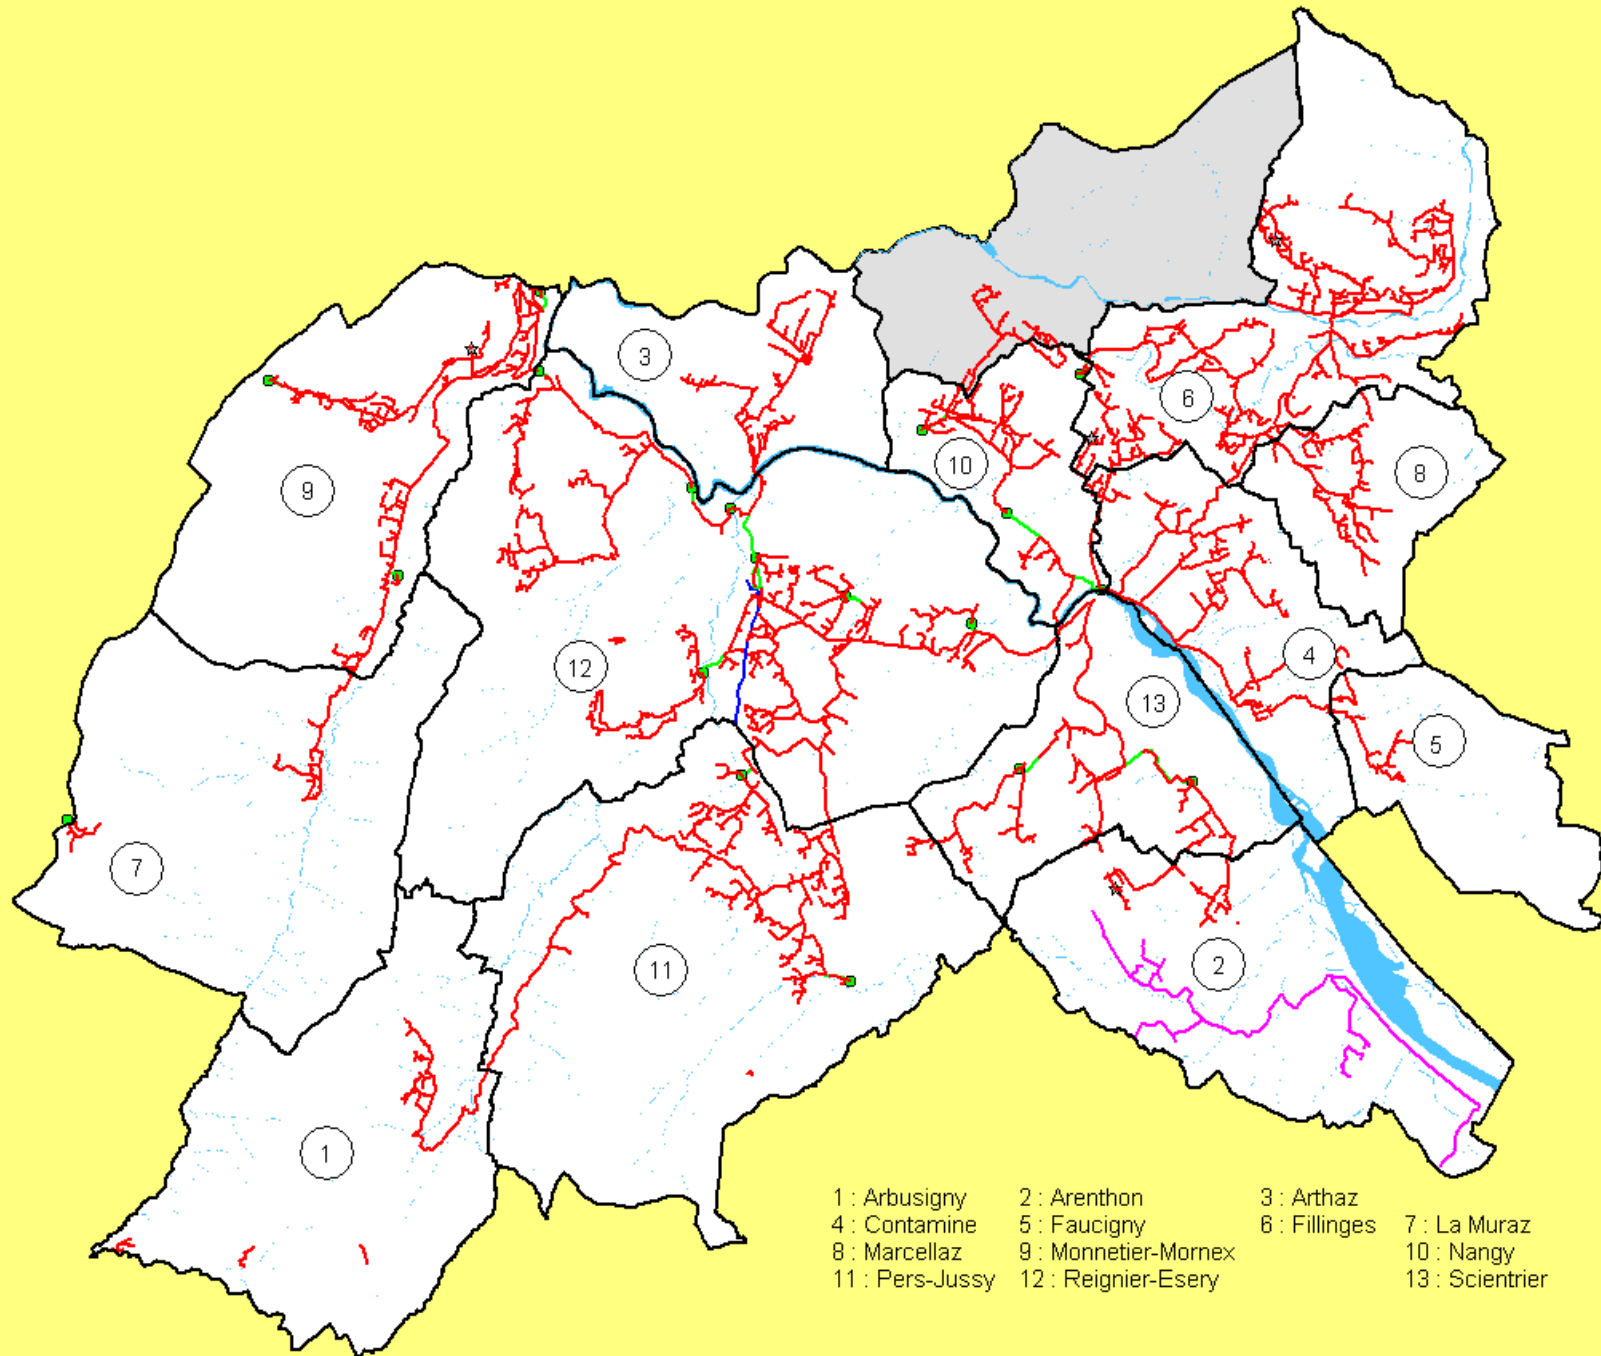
3

6

10

8

9

12

4

13

5

7

11

2

1

1 : Arbusigny
2 : Arenthon
3 : Arthaz
4 : Contamine
5 : Faucigny
6 : Fillinges
7 : La Muraz
8 : Marcellaz
9 : Monnetier-Mornex
10 : Nangy
11 : Pers-Jussy
12 : Reignier-Esery
13 : Scientrier